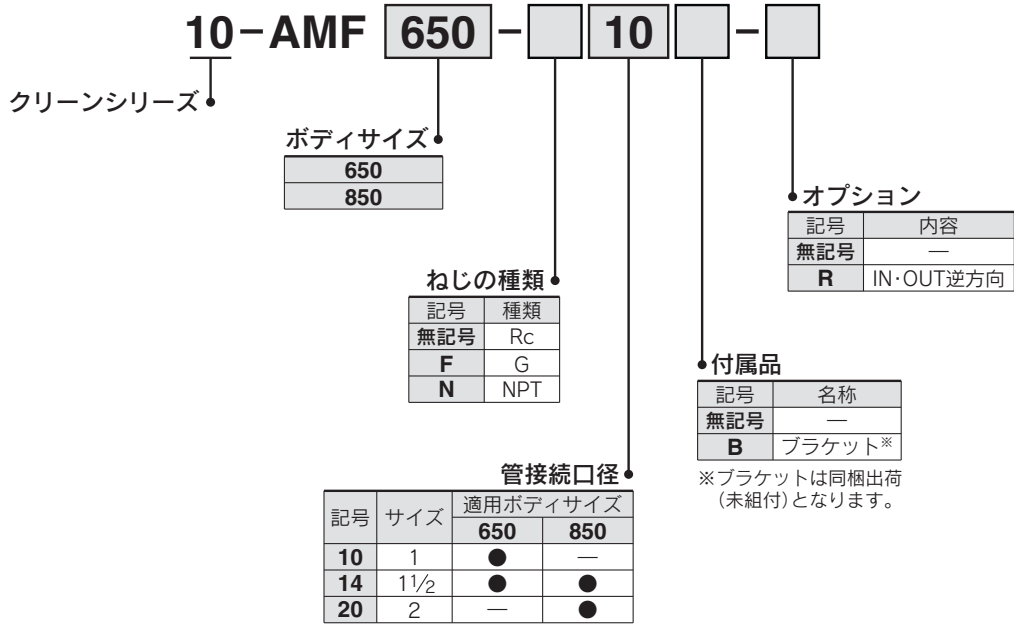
10−AMF 650 − 10 −

クリーンシリーズ

ボディサイズ

| 650 |
|---|
| 850 |

オプション

| 記号 | 内容 |
|---|---|
| 無記号 | — |
| R | IN·OUT逆方向 |

ねじの種類

| 記号 | 種類 |
|---|---|
| 無記号 | Rc |
| F | G |
| N | NPT |

付属品

| 記号 | 名称 |
|---|---|
| 無記号 | — |
| B | ブラケット※ |

※ブラケットは同梱出荷（未組付）となります。

管接続口径

| 記号 | サイズ | 適用ボディサイズ 650 | 適用ボディサイズ 850 |
|---|---|---|---|
| 10 | 1 | ● | — |
| 14 | $1\frac{1}{2}$ | ● | ● |
| 20 | 2 | — | ● |